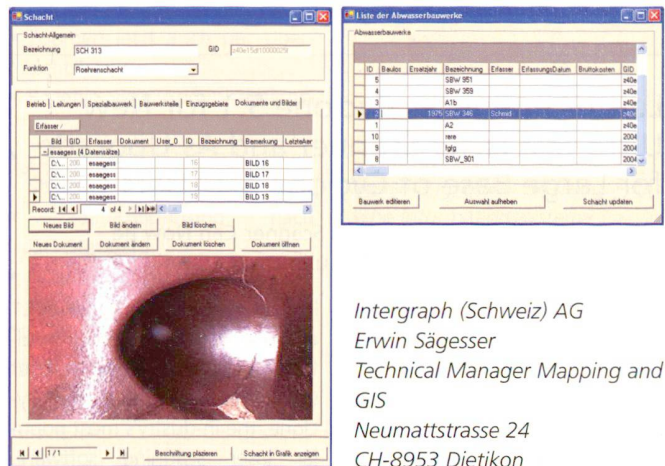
Schacht

Schacht-Allgemein
Bezeichnung SCH 313
GID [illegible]
Funktion Roehrenschacht

Betrieb | Leitungen | Spezialbauwerk | Bauwerkstelle | Einzugsgebiete | Dokumente und Bilder

Erfasser /

| | Bild | GID | Erfasser | Dokument | User_0 | ID | Bezeichnung | Bemerkung | LetzteAen |
|---|---|---|---|---|---|---|---|---|---|
| | esaegess (4 Datensätze) | | | | | | | | |
| | C:\... | 200 | esaegess | | | 16 | | BILD 16 | |
| | C:\... | 200 | esaegess | | | 17 | | BILD 17 | |
| | C:\... | 200 | esaegess | | | 18 | | BILD 18 | |
| ▶ | C:\... | 200 | esaegess | | | 19 | | BILD 19 | |

Record: 4 of 4

Neues Bild | Bild ändern | Bild löschen
Neues Dokument | Dokument ändern | Dokument löschen | Dokument öffnen

1/1
Beschriftung plazieren | Schacht in Grafik anzeigen

Liste der Abwasserbauwerke

Abwasserbauwerke

| | ID | Baulos | Erstelljahr | Bezeichnung | Erfasser | ErfassungsDatum | Bruttokosten | GID |
|---|---|---|---|---|---|---|---|---|
| | 5 | | | SBW 951 | | | | z40e |
| | 4 | | | SBW 359 | | | | z40e |
| | 3 | | | A1b | | | | z40e |
| ▶ | 2 | | 1975 | SBW 346 | Scheid | | | z40e |
| | 1 | | | A2 | | | | z40e |
| | 10 | | | rere | | | | 2004 |
| | 9 | | | fgfg | | | | 2004 |
| | 8 | | | SBW_901 | | | | 2004 |

Bauwerk editieren | Auswahl aufheben | Schacht updaten

Intergraph (Schweiz) AG
Erwin Sägesser
Technical Manager Mapping and GIS
Neumattstrasse 24
CH-8953 Dietikon